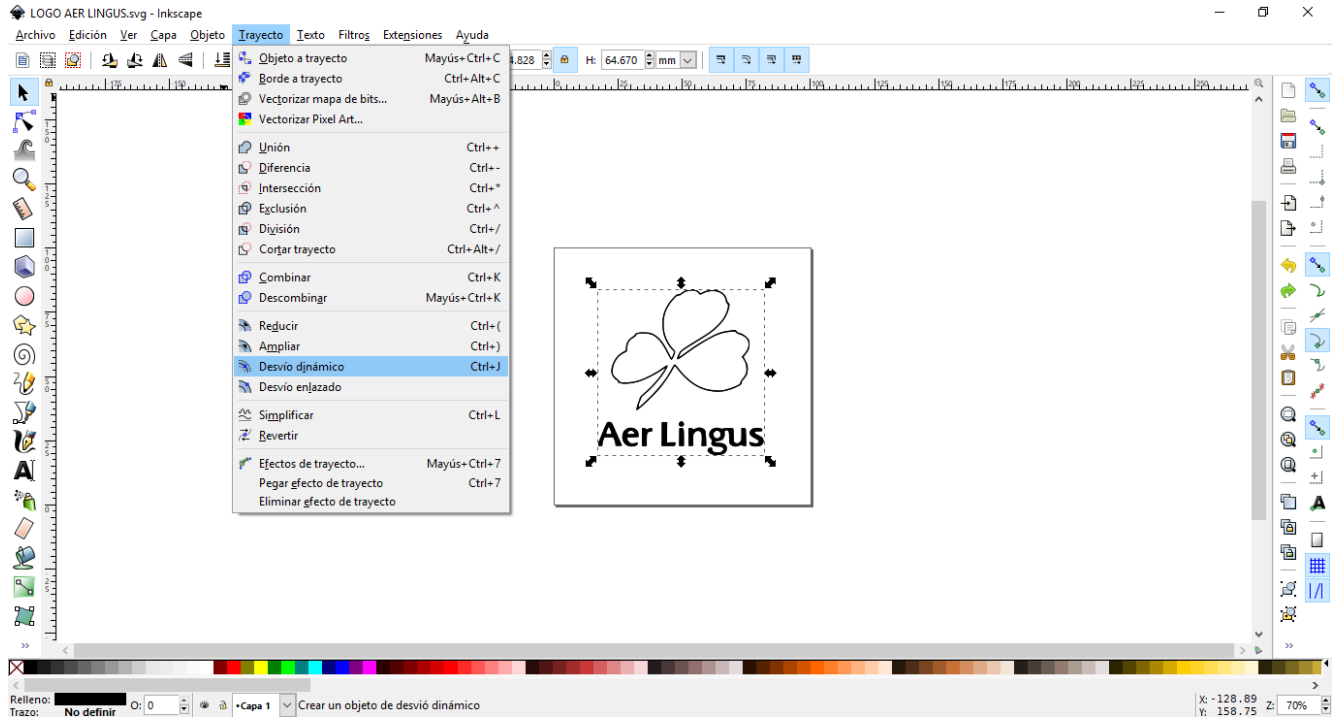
LOGO AER LINGUS.svg - Inkscape

Archivo Edición Ver Capa Objeto Trayecto Texto Filtros Extensiones Ayuda

4.828 H: 64.670 mm

Objeto a trayecto Mayús+Ctrl+C
Borde a trayecto Ctrl+Alt+C
Vectorizar mapa de bits... Mayús+Alt+B
Vectorizar Pixel Art...

Unión Ctrl++
Diferencia Ctrl+-
Intersección Ctrl+*
Exclusión Ctrl+^
División Ctrl+/
Cortar trayecto Ctrl+Alt+/

Combinar Ctrl+K
Descombinar Mayús+Ctrl+K

Reducir Ctrl+(
Ampliar Ctrl+)
Desvío dinámico Ctrl+J
Desvío enlazado

Simplificar Ctrl+L
Revertir

Efectos de trayecto... Mayús+Ctrl+7
Pegar efecto de trayecto Ctrl+7
Eliminar efecto de trayecto

Aer Lingus

Relleno:
Trazo: No definir
O: 0
•Capa 1
Crear un objeto de desvío dinámico
X: -128.89
Y: 158.75
Z: 70%